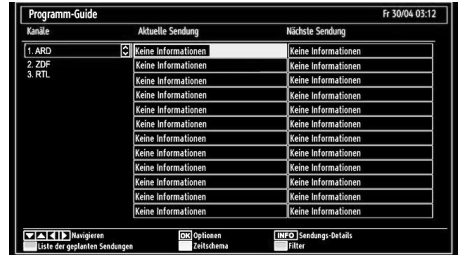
Programm-Guide Fr 30/04 03:12

| Kanäle | Aktuelle Sendung | Nächste Sendung |
|---|---|---|
| 1. ARD | Keine Informationen | Keine Informationen |
| 2. ZDF | Keine Informationen | Keine Informationen |
| 3. RTL | Keine Informationen | Keine Informationen |
| | Keine Informationen | Keine Informationen |
| | Keine Informationen | Keine Informationen |
| | Keine Informationen | Keine Informationen |
| | Keine Informationen | Keine Informationen |
| | Keine Informationen | Keine Informationen |
| | Keine Informationen | Keine Informationen |
| | Keine Informationen | Keine Informationen |
| | Keine Informationen | Keine Informationen |
| | Keine Informationen | Keine Informationen |
| | Keine Informationen | Keine Informationen |

Navigieren OK Optionen INFO Sendungs-Details
Liste der geplanten Sendungen Zeitschema Filter